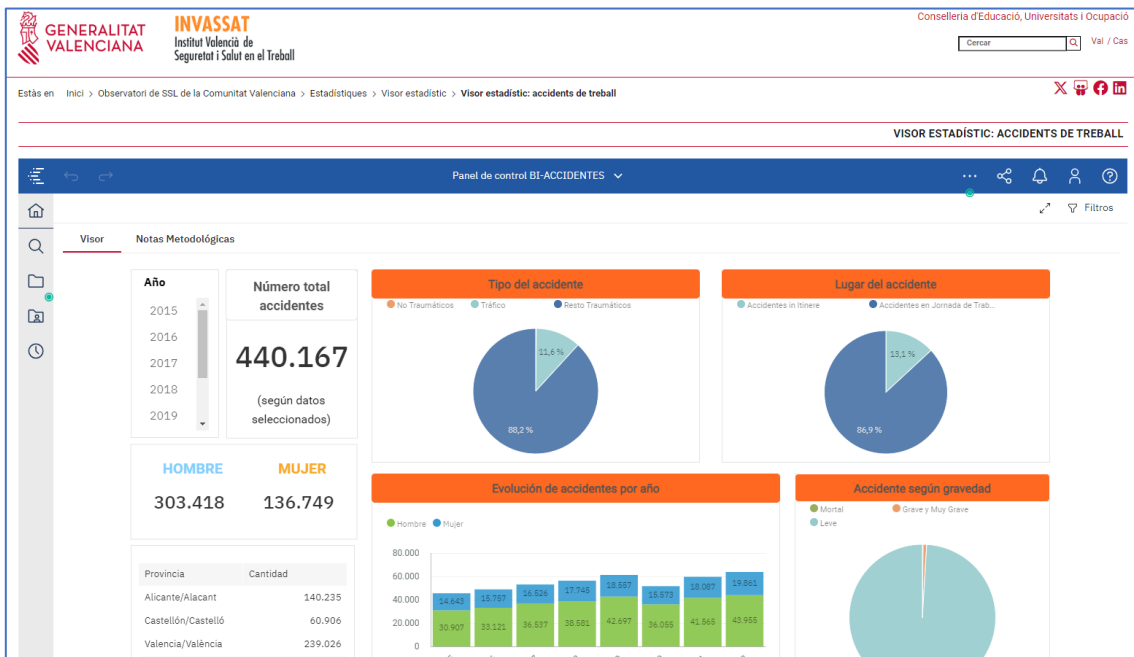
GENERALITAT VALENCIANA

INVASSAT
Institut Valencià de Seguretat i Salut en el Treball

Conselleria d'Educació, Universitats i Ocupació
Cercar
Val / Cas

Estàs en Inici > Observatori de SSL de la Comunitat Valenciana > Estadístiques > Visor estadístic > Visor estadístic: accidents de treball

VISOR ESTADÍSTIC: ACCIDENTS DE TREBALL

Panel de control BI-ACCIDENTES
...
Filtros

Visor
Notas Metodológicas

Año
2015
2016
2017
2018
2019

Número total accidentes
440.167
(según datos seleccionados)

HOMBRE
303.418
MUJER
136.749

| Provincia | Cantidad |
|---|---|
| Alicante/Alacant | 140.235 |
| Castellón/Castelló | 60.906 |
| Valencia/València | 239.026 |

Tipo del accidente
No Traumáticos
Tráfico
Resto Traumáticos
11,6 %
88,2 %

Lugar del accidente
Accidentes in Itinere
Accidentes en Jornada de Trab...
13,1 %
86,9 %

Evolución de accidentes por año
Hombre
Mujer
80.000
60.000
40.000
20.000
0
14.645
15.787
16.526
17.745
18.557
15.573
18.087
19.861
30.907
33.121
36.537
38.581
42.697
36.055
41.565
43.955

Accidente según gravedad
Mortal
Grave y Muy Grave
Leve